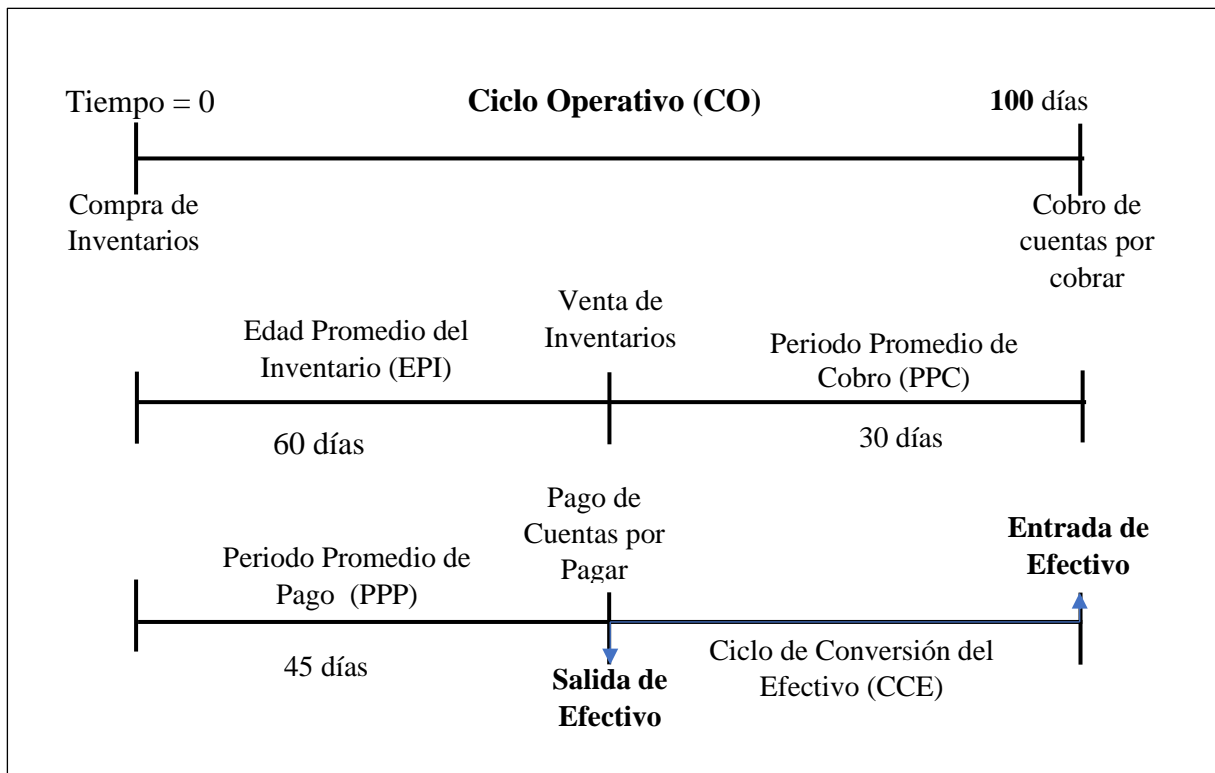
Tiempo = 0

Ciclo Operativo (CO)

100 días

Compra de Inventarios

Cobro de cuentas por cobrar

Venta de Inventarios

Edad Promedio del Inventario (EPI)

Periodo Promedio de Cobro (PPC)

60 días

30 días

Pago de Cuentas por Pagar

Entrada de Efectivo

Periodo Promedio de Pago (PPP)

45 días

Ciclo de Conversión del Efectivo (CCE)

Salida de Efectivo